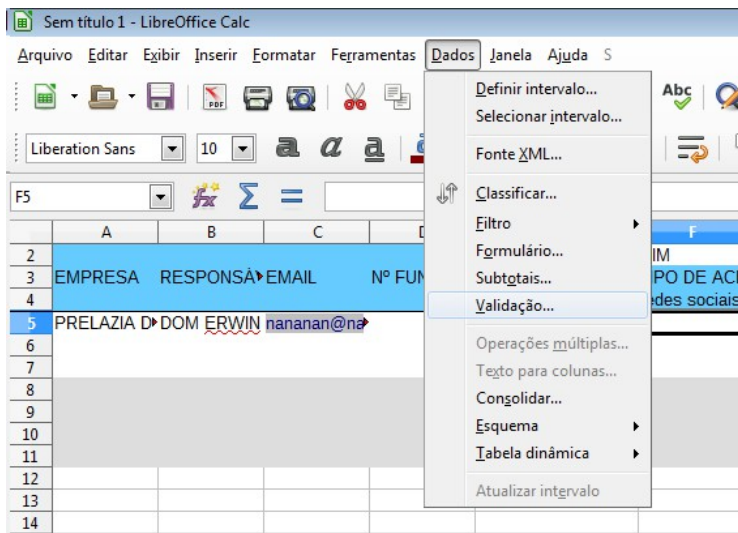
Sem título 1 - LibreOffice Calc

Arquivo Editar Exibir Inserir Formatar Ferramentas Dados Janela Ajuda S

Liberation Sans 10

F5

Definir intervalo...
Selecionar intervalo...
Fonte XML...
Classificar...
Filtro
Formulário...
Subtotais...
Validação...
Operações múltiplas...
Texto para colunas...
Consolidar...
Esquema
Tabela dinâmica
Atualizar intervalo

| | A | B | C | D | F |
|---|---|---|---|---|---|
| 2 | | | | | IM |
| 3 | EMPRESA | RESPONSÁ | EMAIL | Nº FUN | PO DE AC |
| 4 | | | | | edes sociais |
| 5 | PRELAZIA D | DOM ERWIN | nananan@na | | |
| 6 | | | | | |
| 7 | | | | | |
| 8 | | | | | |
| 9 | | | | | |
| 10 | | | | | |
| 11 | | | | | |
| 12 | | | | | |
| 13 | | | | | |
| 14 | | | | | |